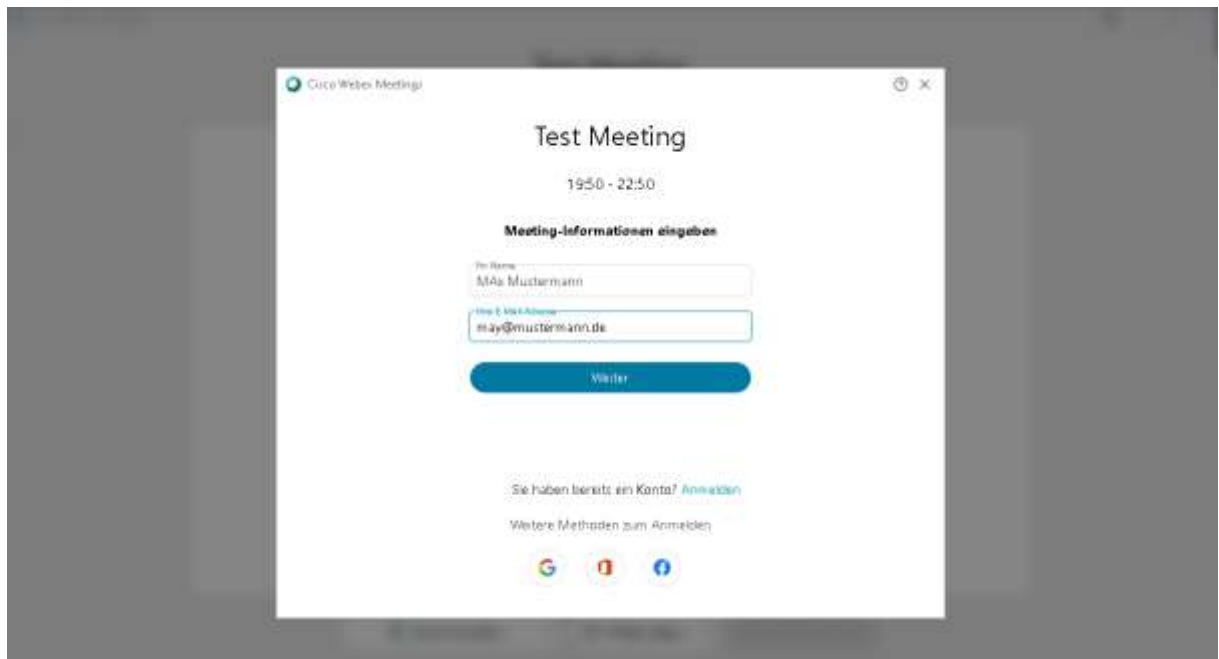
Cisco Webex Meetings

Test Meeting

19:50 - 22:50

Meeting-Informationen eingeben

Ihr Name

MAx Mustermann

Ihre E-Mail-Adresse

may@mustermann.de

Weiter

Sie haben bereits ein Konto? Anmelden

Weitere Methoden zum Anmelden